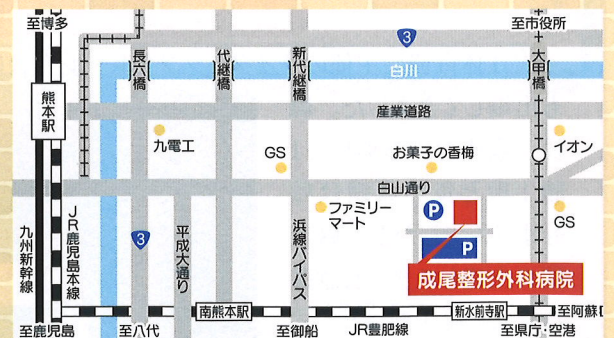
至博多

至市役所

3

長六橋

代継橋

新代継橋

白川

大甲橋

熊本駅

産業道路

九電工

GS

お菓子の香梅

イオン

白山通り

九州新幹線

JR鹿児島本線

3

平成大通り

ファミリーマート

浜線バイパス

P

P

GS

成尾整形外科病院

南熊本駅

新水前寺駅

至阿蘇

至鹿児島

至八代

至御船

JR豊肥線

至県庁・空港